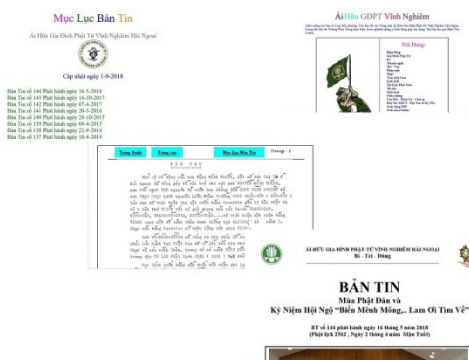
Mục Lục Bản Tin

Ái Hữu Gia Đình Phật Tử Vĩnh Nghiêm Hải Ngoại

Cập nhật ngày 1-9-2018

Bản Tin số 144 Phát hành ngày 16-5-2018
Bản Tin số 143 Phát hành ngày 14-10-2017
Bản Tin số 142 Phát hành ngày 07-6-2017
Bản Tin số 141 Phát hành ngày 20-5-2016
Bản Tin số 140 Phát hành ngày 28-10-2015
Bản Tin số 139 Phát hành ngày 04-4-2015
Bản Tin số 138 Phát hành ngày 22-9-2014
Bản Tin số 137 Phát hành ngày 18-4-2014

Ái Hữu GDPT Vĩnh Nghiêm

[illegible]

Nội Dung

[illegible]

Trang trước | Trang sau | Mục Lục Bản Tin | Trang - 1

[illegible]

ÁI HỮU GIA ĐÌNH PHẬT TỬ VĨNH NGHIÊM HẢI NGOẠI
Bi - Trí - Dũng

BẢN TIN
Mùa Phật Đản và
Kỷ Niệm Hội Ngộ "Biển Mênh Mông... Lam Ơi Tìm Về"

BT số 144 phát hành ngày 16 tháng 5 năm 2018
(Phật lịch 2562 , Ngày 2 tháng 4 năm Mậu Tuất)